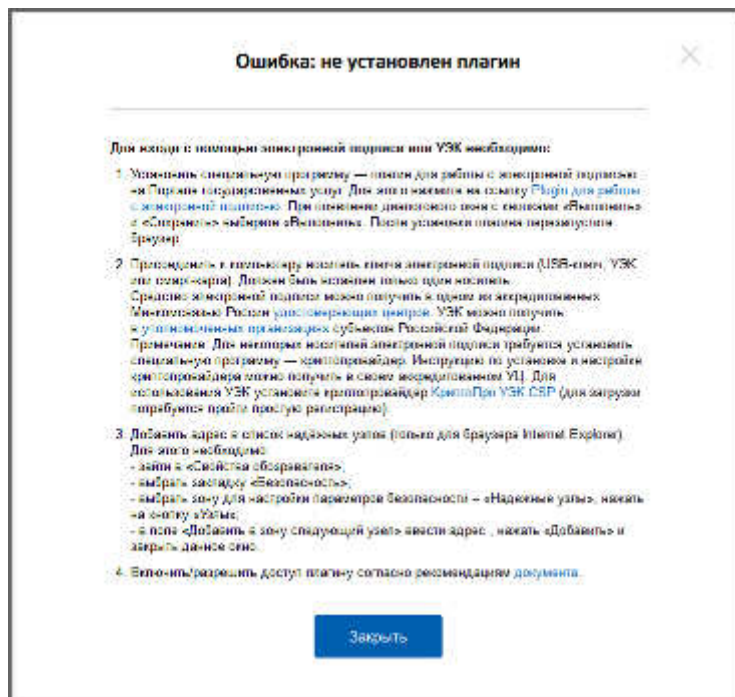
Ошибка: не установлен плагин

Для входа с помощью электронной подписи или УЭК необходимо:

1. Установить специальную программу — плагин для работы с электронной подписью на Портале государственных услуг. Для этого нажмите на ссылку Plugin для работы с электронной подписью. При появлении диалогового окна с кнопками «Выполнить» и «Сохранить» выберите «Выполнить». После установки плагина перезапустите браузер.

2. Подсоединить к компьютеру носитель ключа электронной подписи (USB-ключ, УЭК или смарт-карта). Должен быть вставлен только один носитель.
Средство электронной подписи можно получить в одном из аккредитованных Минкомсвязью России удостоверяющих центров. УЭК можно получить в уполномоченных организациях субъектов Российской Федерации.
Примечание. Для некоторых носителей электронной подписи требуется установить специальную программу — криптопровайдер. Инструкцию по установке и настройке криптопровайдера можно получить в своем аккредитованном УЦ. Для использования УЭК установите криптопровайдер КриптоПро УЭК CSP (для загрузки потребуется пройти простую регистрацию).

3. Добавить адрес в список надёжных узлов (только для браузера Internet Explorer). Для этого необходимо:
- зайти в «Свойства обозревателя»;
- выбрать закладку «Безопасность»;
- выбрать зону для настройки параметров безопасности – «Надежные узлы», нажать на кнопку «Узлы»;
- в поле «Добавить в зону следующий узел» ввести адрес , нажать «Добавить» и закрыть данное окно.

4. Включить/разрешить доступ плагину согласно рекомендациям документа.

Закрыть